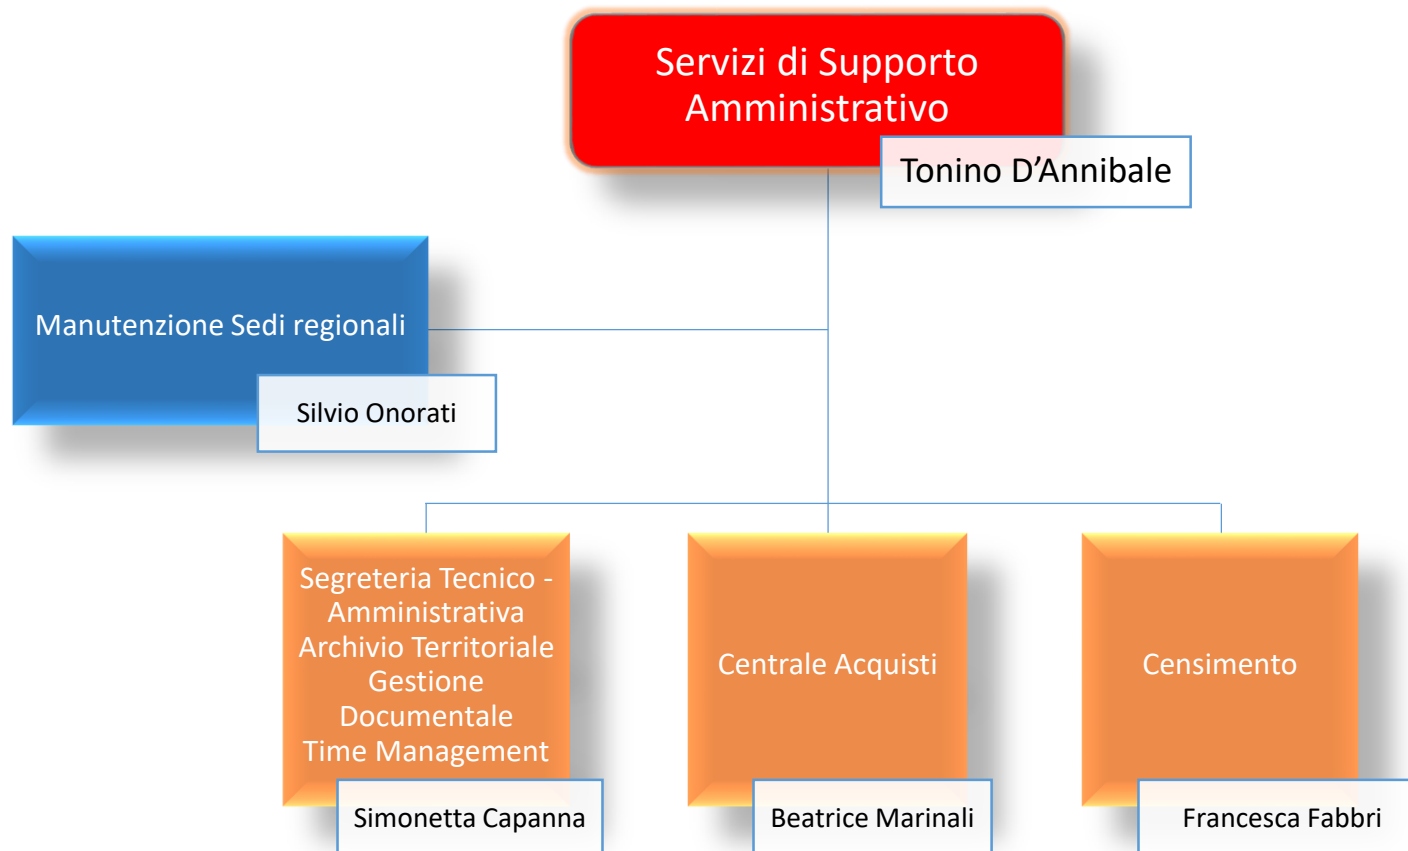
Servizi di Supporto Amministrativo

Tonino D’Annibale

Manutenzione Sedi regionali

Silvio Onorati

Segreteria Tecnico - Amministrativa
Archivio Territoriale
Gestione Documentale
Time Management

Simonetta Capanna

Centrale Acquisti

Beatrice Marinali

Censimento

Francesca Fabbri